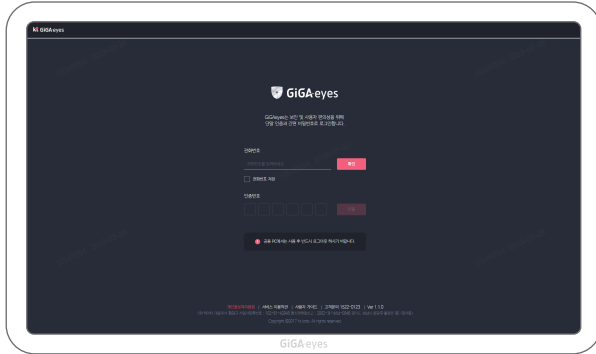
kt GiGA eyes

GiGA eyes

GiGAeyes는 보안 및 사용자 영상정보 위해 단말 인증과 관련 비밀번호로 로그인합니다

전화번호

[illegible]

확인

전화번호 저장

인증번호

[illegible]

공용 PC에서는 사용 후 반드시 로그아웃 하시기 바랍니다.

개인정보처리방침 | 서비스 이용약관 | 사용자 가이드 | 고객센터 1522-0123 | Ver 1.1.0

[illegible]

Copyright ©2017 kt corp. All rights reserved.

GiGA eyes